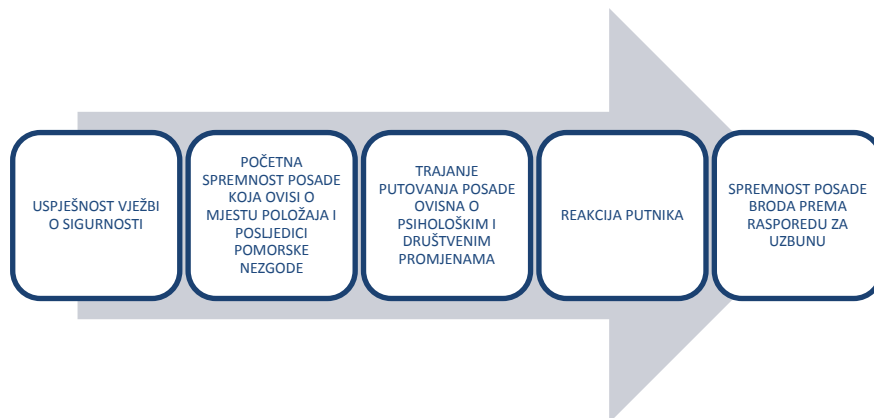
USPJEŠNOST VJEŽBI O SIGURNOSTI

POČETNA SPREMNOST POSADE KOJA OVISI O MJESTU POLOŽAJA I POSLJEDICI POMORSKE NEZGODE

TRAJANJE PUTOVANJA POSADE OVISNA O PSIHOLOŠKIM I DRUŠTVENIM PROMJENAMA

REAKCIJA PUTNIKA

SPREMNOST POSADE BRODA PREMA RASPOREDU ZA UZBUNU